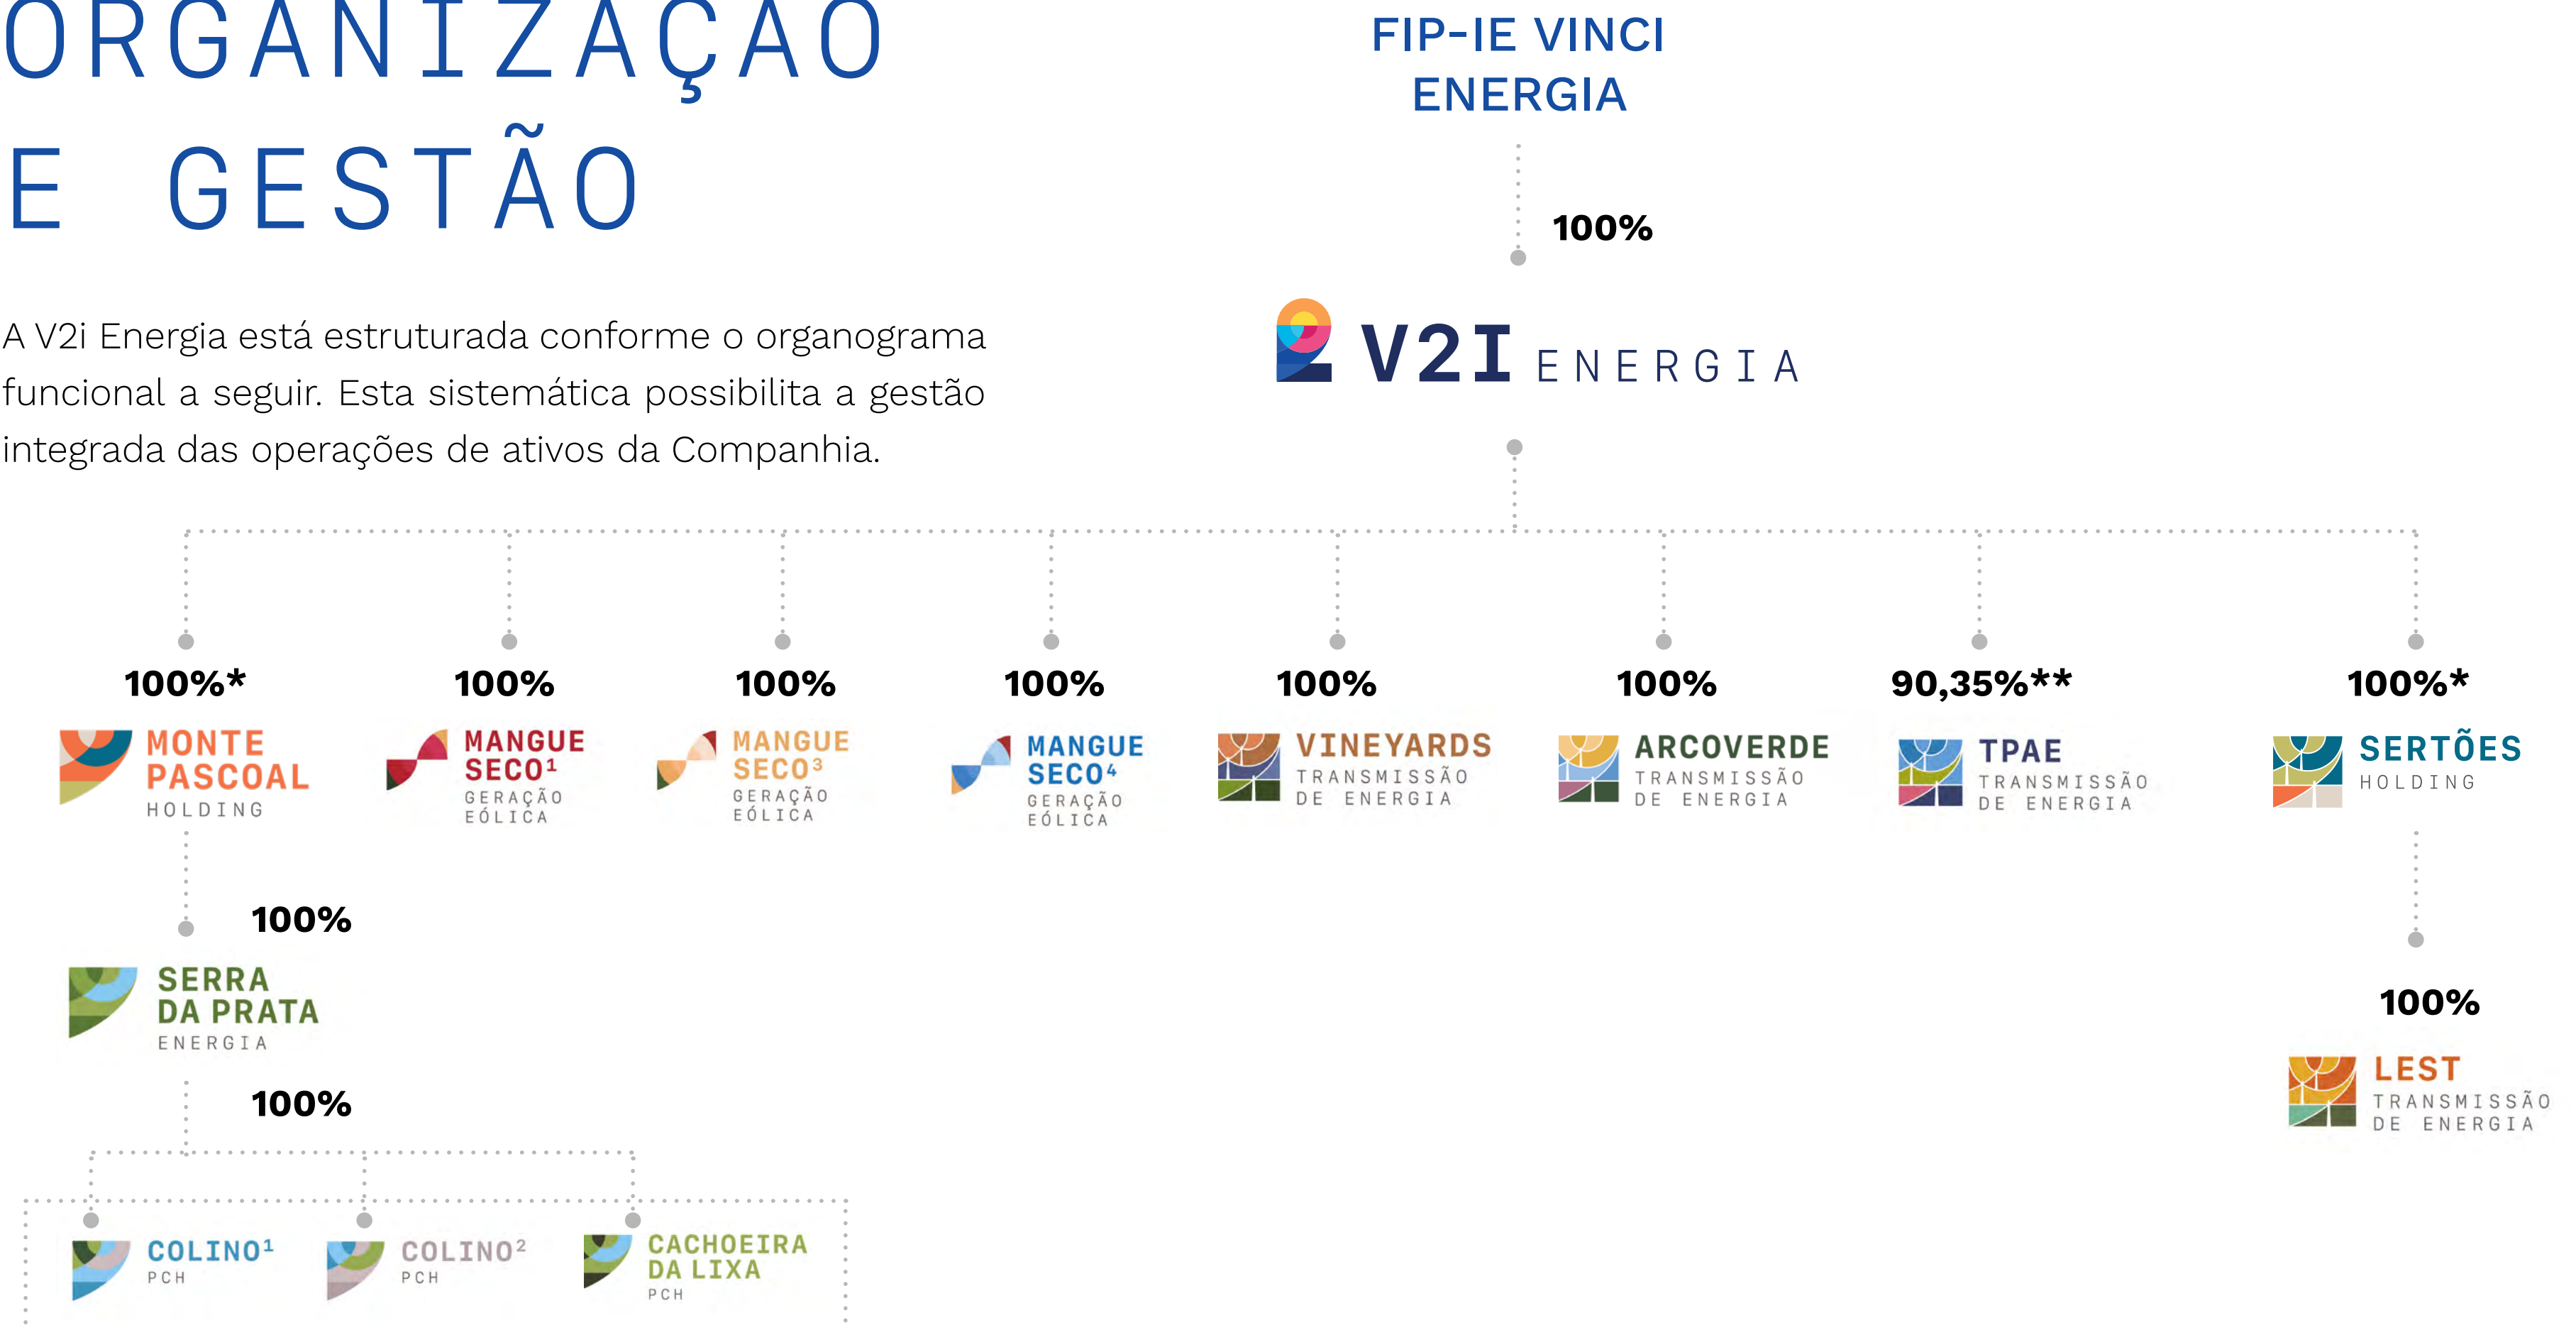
ORGANIZAÇÃO E GESTÃO

A V2i Energia está estruturada conforme o organograma funcional a seguir. Esta sistemática possibilita a gestão integrada das operações de ativos da Companhia.

FIP-IE VINCI ENERGIA

100%

V2I ENERGIA

100%*

MONTE PASCOAL HOLDING

100%

MANGUE SECO$^1$ GERAÇÃO EÓLICA

100%

MANGUE SECO$^3$ GERAÇÃO EÓLICA

100%

MANGUE SECO$^4$ GERAÇÃO EÓLICA

100%

VINEYARDS TRANSMISSÃO DE ENERGIA

100%

ARCOVERDE TRANSMISSÃO DE ENERGIA

90,35%**

TPAE TRANSMISSÃO DE ENERGIA

100%*

SERTÕES HOLDING

100%

SERRA DA PRATA ENERGIA

100%

COLINO$^1$ PCH

COLINO$^2$ PCH

CACHOEIRA DA LIXA PCH

100%

LEST TRANSMISSÃO DE ENERGIA